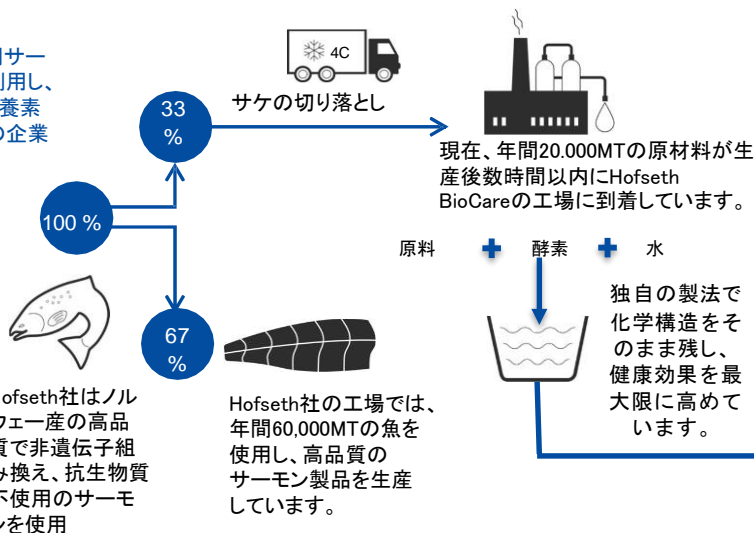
サー
用し、
養素
の企業

4C

サケの切り落とし

33 %

100 %

67 %

現在、年間20.000MTの原材料が生産後数時間以内にHofseth BioCareの工場に到着しています。

原料　酵素　水

独自の製法で化学構造をそのまま残し、健康効果を最大限に高めています。

ofseth社はノルウェー産の高品質で非遺伝子組み換え、抗生物質不使用のサーモンを使用

Hofseth社の工場では、年間60,000MTの魚を使用し、高品質のサーモン製品を生産しています。